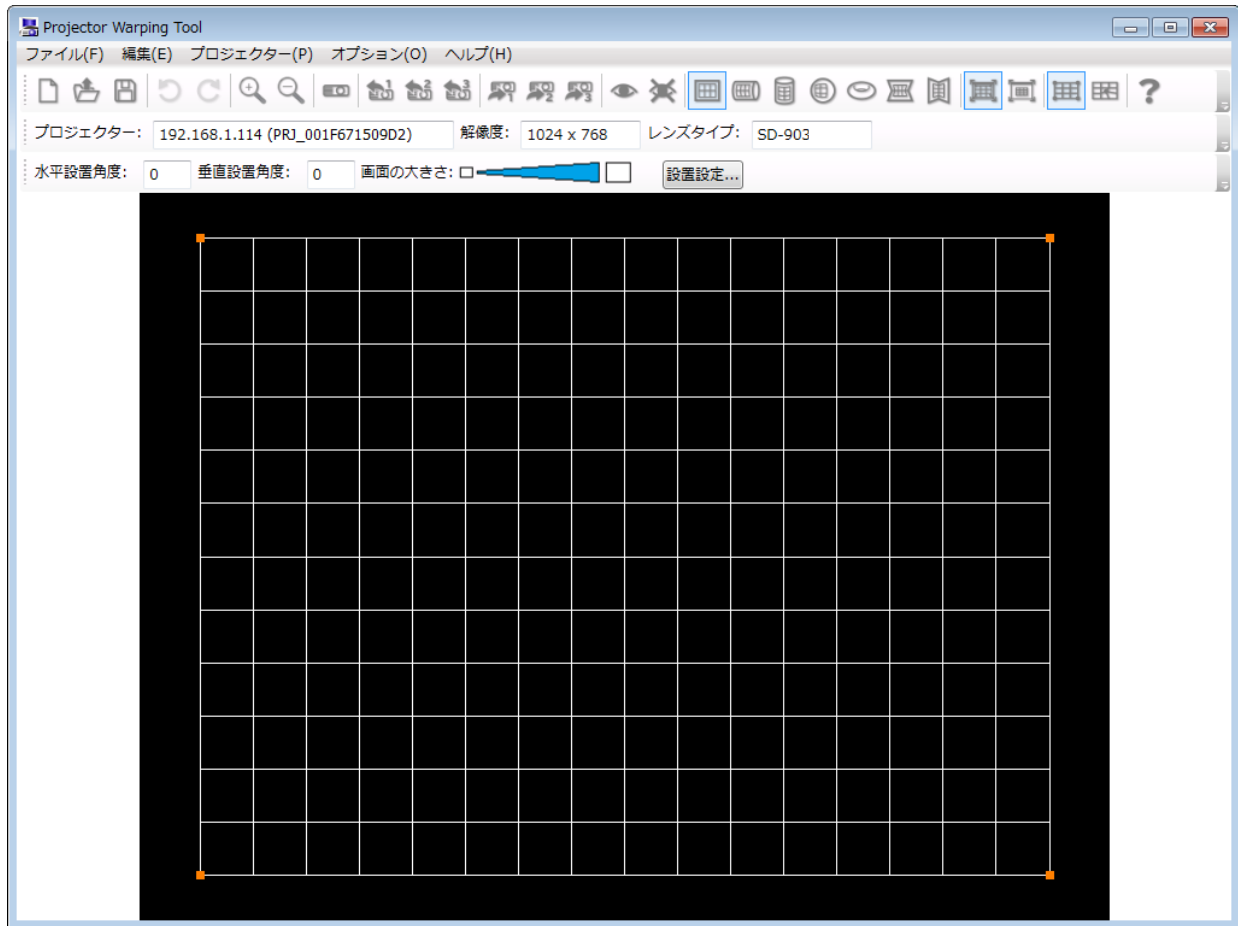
Projector Warping Tool

ファイル(F) 編集(E) プロジェクター(P) オプション(O) ヘルプ(H)

プロジェクター: 192.168.1.114 (PRJ_001F671509D2) 解像度: 1024 x 768 レンズタイプ: SD-903

水平設置角度: 0 垂直設置角度: 0 画面の大きさ: 設置設定...